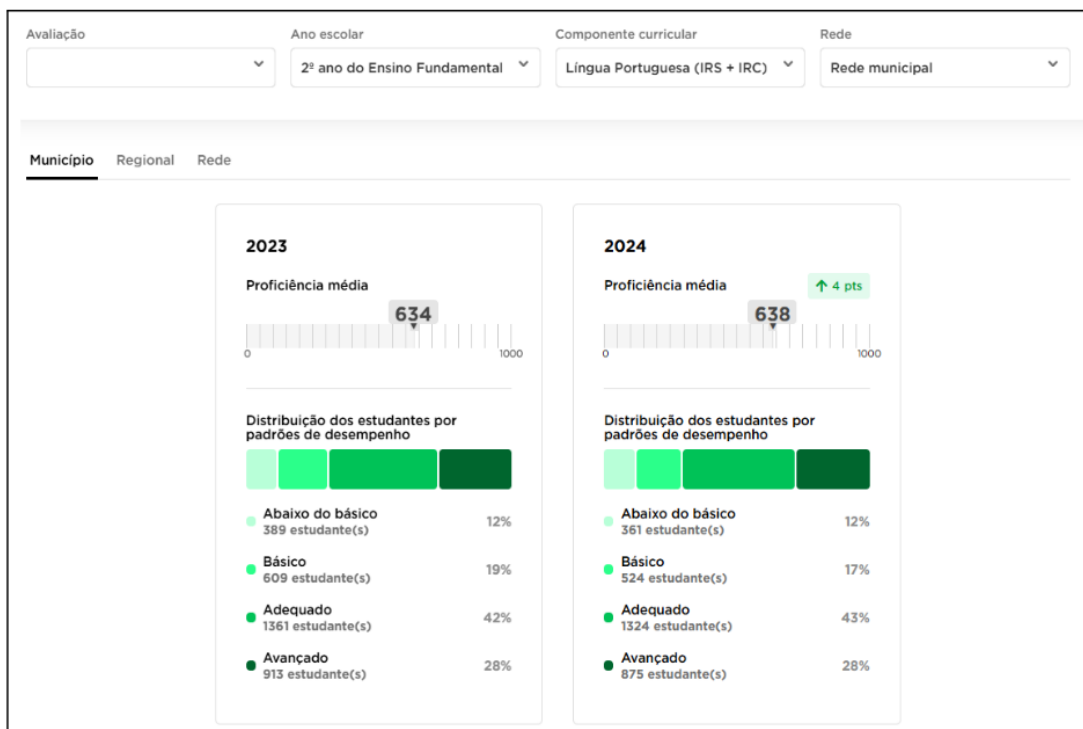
Avaliação

Ano escolar
2º ano do Ensino Fundamental

Componente curricular
Língua Portuguesa (IRS + IRC)

Rede
Rede municipal

Município Regional Rede

2023

Proficiência média

634

0 1000

Distribuição dos estudantes por padrões de desempenho

Abaixo do básico
389 estudante(s) 12%

Básico
609 estudante(s) 19%

Adequado
1361 estudante(s) 42%

Avançado
913 estudante(s) 28%

2024

Proficiência média ↑ 4 pts

638

0 1000

Distribuição dos estudantes por padrões de desempenho

Abaixo do básico
361 estudante(s) 12%

Básico
524 estudante(s) 17%

Adequado
1324 estudante(s) 43%

Avançado
875 estudante(s) 28%